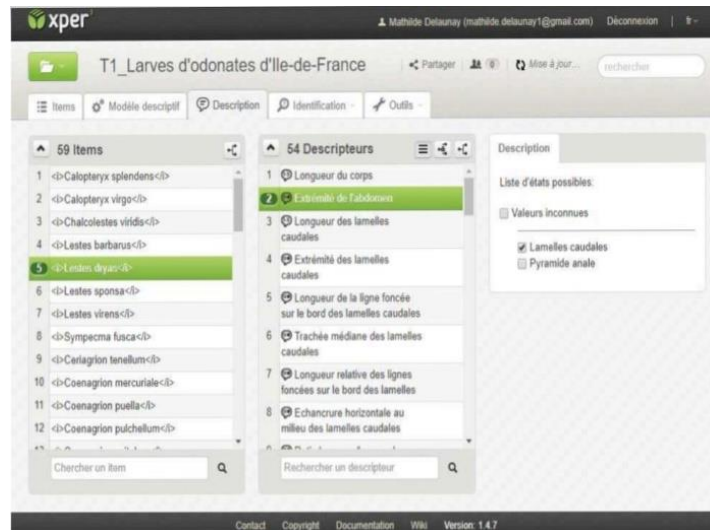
xper

Mathilde Delaunay (mathilde.delaunay1@gmail.com) Déconnexion | fr

T1_Larves d'odonates d'Ile-de-France

Partager 0 Mise à jour... rechercher

Items Modèle descriptif Description Identification Outils

59 Items

1 <i>Calopteryx splendens</i>
2 <i>Calopteryx virgo</i>
3 <i>Chalcolestes viridis</i>
4 <i>Lestes barbarus</i>
5 <i>Lestes dryas</i>
6 <i>Lestes sponsa</i>
7 <i>Lestes virens</i>
8 <i>Sympecma fusca</i>
9 <i>Ceriagrion tenellum</i>
10 <i>Coenagrion mercuriale</i>
11 <i>Coenagrion puella</i>
12 <i>Coenagrion pulchellum</i>

Chercher un item

54 Descripteurs

1 Longueur du corps
2 Extrémité de l'abdomen
3 Longueur des lamelles caudales
4 Extrémité des lamelles caudales
5 Longueur de la ligne foncée sur le bord des lamelles caudales
6 Trachée médiane des lamelles caudales
7 Longueur relative des lignes foncées sur le bord des lamelles
8 Echancrure horizontale au milieu des lamelles caudales

Rechercher un descripteur

Description

Liste d'états possibles:

Valeurs inconnues

Lamelles caudales
Pyramide anale

Contact Copyright Documentation Wiki Version: 1.4.7